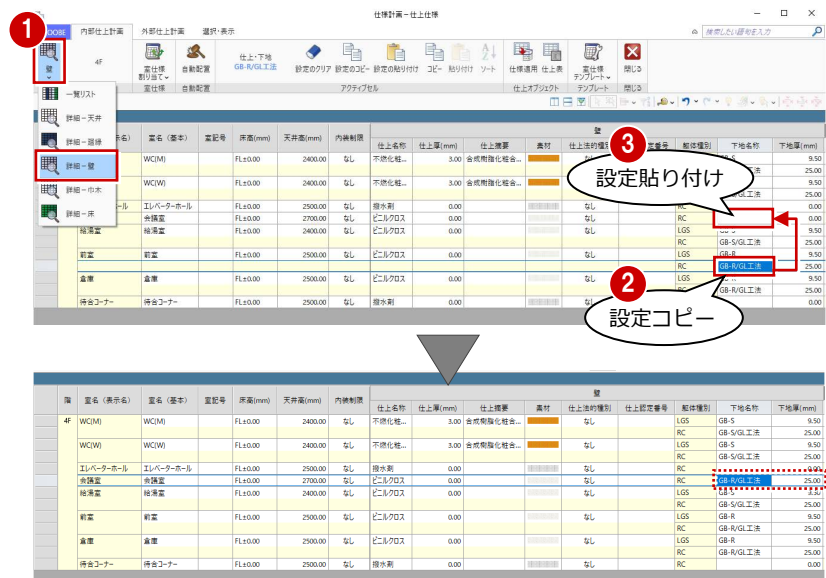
仕様計画 - 仕上仕様

ODOBE　内部仕上計画　外部仕上計画　選択・表示

検索したい語句を入力

1

壁　4F　室仕様割り当て　自動配置　仕上・下地 GB-R/GL工法　設定のクリア　設定のコピー　設定の貼り付け　コピー　貼り付け　ソート　仕様適用　仕上表　室仕様テンプレート　閉じる

室仕様　自動配置　アクティブセル　仕上オブジェクト　テンプレート　閉じる

一覧リスト
詳細 - 天井
詳細 - 腰壁
詳細 - 壁
詳細 - 巾木
詳細 - 床

| 室名（表示名） | 室名（基本） | 室記号 | 床高(mm) | 天井高(mm) | 内装制限 | 仕上名称 | 仕上厚(mm) | 仕上概要 | 素材 | 仕上法的種別 | 認定番号 | 躯体種別 | 下地名称 | 下地厚(mm) |
|---|---|---|---|---|---|---|---|---|---|---|---|---|---|---|
| | WC(M) | | FL±0.00 | 2400.00 | なし | 不燃化粧... | 3.00 | 合成樹脂化粧合... | | なし | | | GB-S | 9.50 |
| | | | | | | | | | | | | | | 25.00 |
| | WC(W) | | FL±0.00 | 2400.00 | なし | 不燃化粧... | 3.00 | 合成樹脂化粧合... | | | | | | 9.50 |
| | | | | | | | | | | | | | | 25.00 |
| ール | エレベーターホール | | FL±0.00 | 2500.00 | なし | 撥水剤 | 0.00 | | | なし | | RC | | 0.00 |
| | 会議室 | | FL±0.00 | 2700.00 | なし | ビニルクロス | 0.00 | | | なし | | RC | | 0.00 |
| 給湯室 | 給湯室 | | FL±0.00 | 2400.00 | なし | ビニルクロス | 0.00 | | | なし | | LGS | GB-S | 9.50 |
| | | | | | | | | | | | | RC | GB-S/GL工法 | 25.00 |
| 前室 | 前室 | | FL±0.00 | 2500.00 | なし | ビニルクロス | 0.00 | | | なし | | LGS | GB-R | 9.50 |
| | | | | | | | | | | | | RC | GB-R/GL工法 | 25.00 |
| 倉庫 | 倉庫 | | FL±0.00 | 2500.00 | なし | ビニルクロス | 0.00 | | | | | LGS | | 9.50 |
| | | | | | | | | | | | | RC | GB-R/GL工法 | 25.00 |
| 待合コーナー | 待合コーナー | | FL±0.00 | 2500.00 | なし | 撥水剤 | 0.00 | | | | | | | |

3 設定貼り付け

2 設定コピー

| 階 | 室名（表示名） | 室名（基本） | 室記号 | 床高(mm) | 天井高(mm) | 内装制限 | 仕上名称 | 仕上厚(mm) | 仕上概要 | 素材 | 仕上法的種別 | 仕上認定番号 | 躯体種別 | 下地名称 | 下地厚(mm) |
|---|---|---|---|---|---|---|---|---|---|---|---|---|---|---|---|
| 4F | WC(M) | WC(M) | | FL±0.00 | 2400.00 | なし | 不燃化粧... | 3.00 | 合成樹脂化粧合... | | なし | | LGS | GB-S | 9.50 |
| | | | | | | | | | | | | | RC | GB-S/GL工法 | 25.00 |
| | WC(W) | WC(W) | | FL±0.00 | 2400.00 | なし | 不燃化粧... | 3.00 | 合成樹脂化粧合... | | なし | | LGS | GB-S | 9.50 |
| | | | | | | | | | | | | | RC | GB-S/GL工法 | 25.00 |
| | エレベーターホール | エレベーターホール | | FL±0.00 | 2500.00 | なし | 撥水剤 | 0.00 | | | なし | | RC | | 0.00 |
| | 会議室 | 会議室 | | FL±0.00 | 2700.00 | なし | ビニルクロス | 0.00 | | | なし | | RC | GB-R/GL工法 | 25.00 |
| | 給湯室 | 給湯室 | | FL±0.00 | 2400.00 | なし | ビニルクロス | 0.00 | | | なし | | LGS | GB-S | 9.50 |
| | | | | | | | | | | | | | RC | GB-S/GL工法 | 25.00 |
| | 前室 | 前室 | | FL±0.00 | 2500.00 | なし | ビニルクロス | 0.00 | | | なし | | LGS | GB-R | 9.50 |
| | | | | | | | | | | | | | RC | GB-R/GL工法 | 25.00 |
| | 倉庫 | 倉庫 | | FL±0.00 | 2500.00 | なし | ビニルクロス | 0.00 | | | なし | | LGS | GB-R | 9.50 |
| | | | | | | | | | | | | | RC | GB-R/GL工法 | 25.00 |
| | 待合コーナー | 待合コーナー | | FL±0.00 | 2500.00 | なし | 撥水剤 | 0.00 | | | なし | | RC | | |